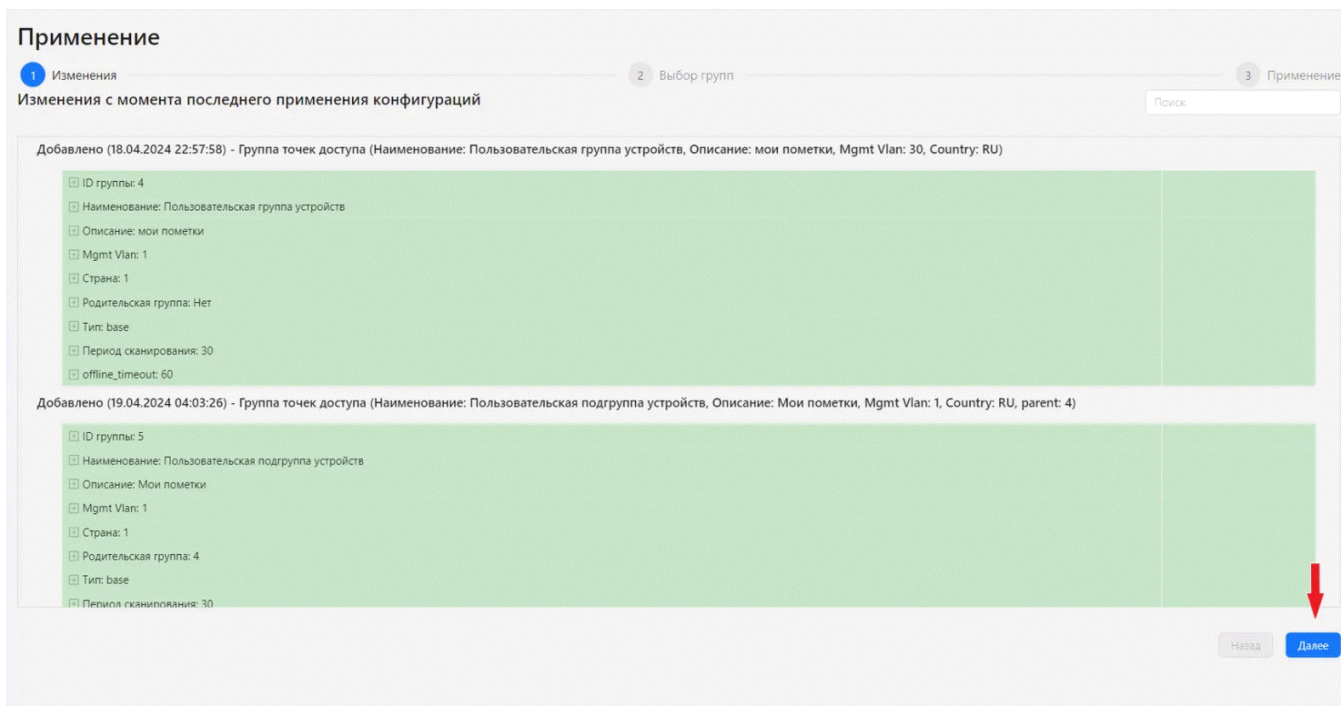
Применение

1 Изменения
2 Выбор групп
3 Применение

Изменения с момента последнего применения конфигураций

Поиск

Добавлено (18.04.2024 22:57:58) - Группа точек доступа (Наименование: Пользовательская группа устройств, Описание: мои пометки, Mgmt Vlan: 30, Country: RU)

ID группы: 4
Наименование: Пользовательская группа устройств
Описание: мои пометки
Mgmt Vlan: 1
Страна: 1
Родительская группа: Нет
Тип: base
Период сканирования: 30
offline_timeout: 60

Добавлено (19.04.2024 04:03:26) - Группа точек доступа (Наименование: Пользовательская подгруппа устройств, Описание: Мои пометки, Mgmt Vlan: 1, Country: RU, parent: 4)

ID группы: 5
Наименование: Пользовательская подгруппа устройств
Описание: Мои пометки
Mgmt Vlan: 1
Страна: 1
Родительская группа: 4
Тип: base
Период сканирования: 30

Назад
Далее